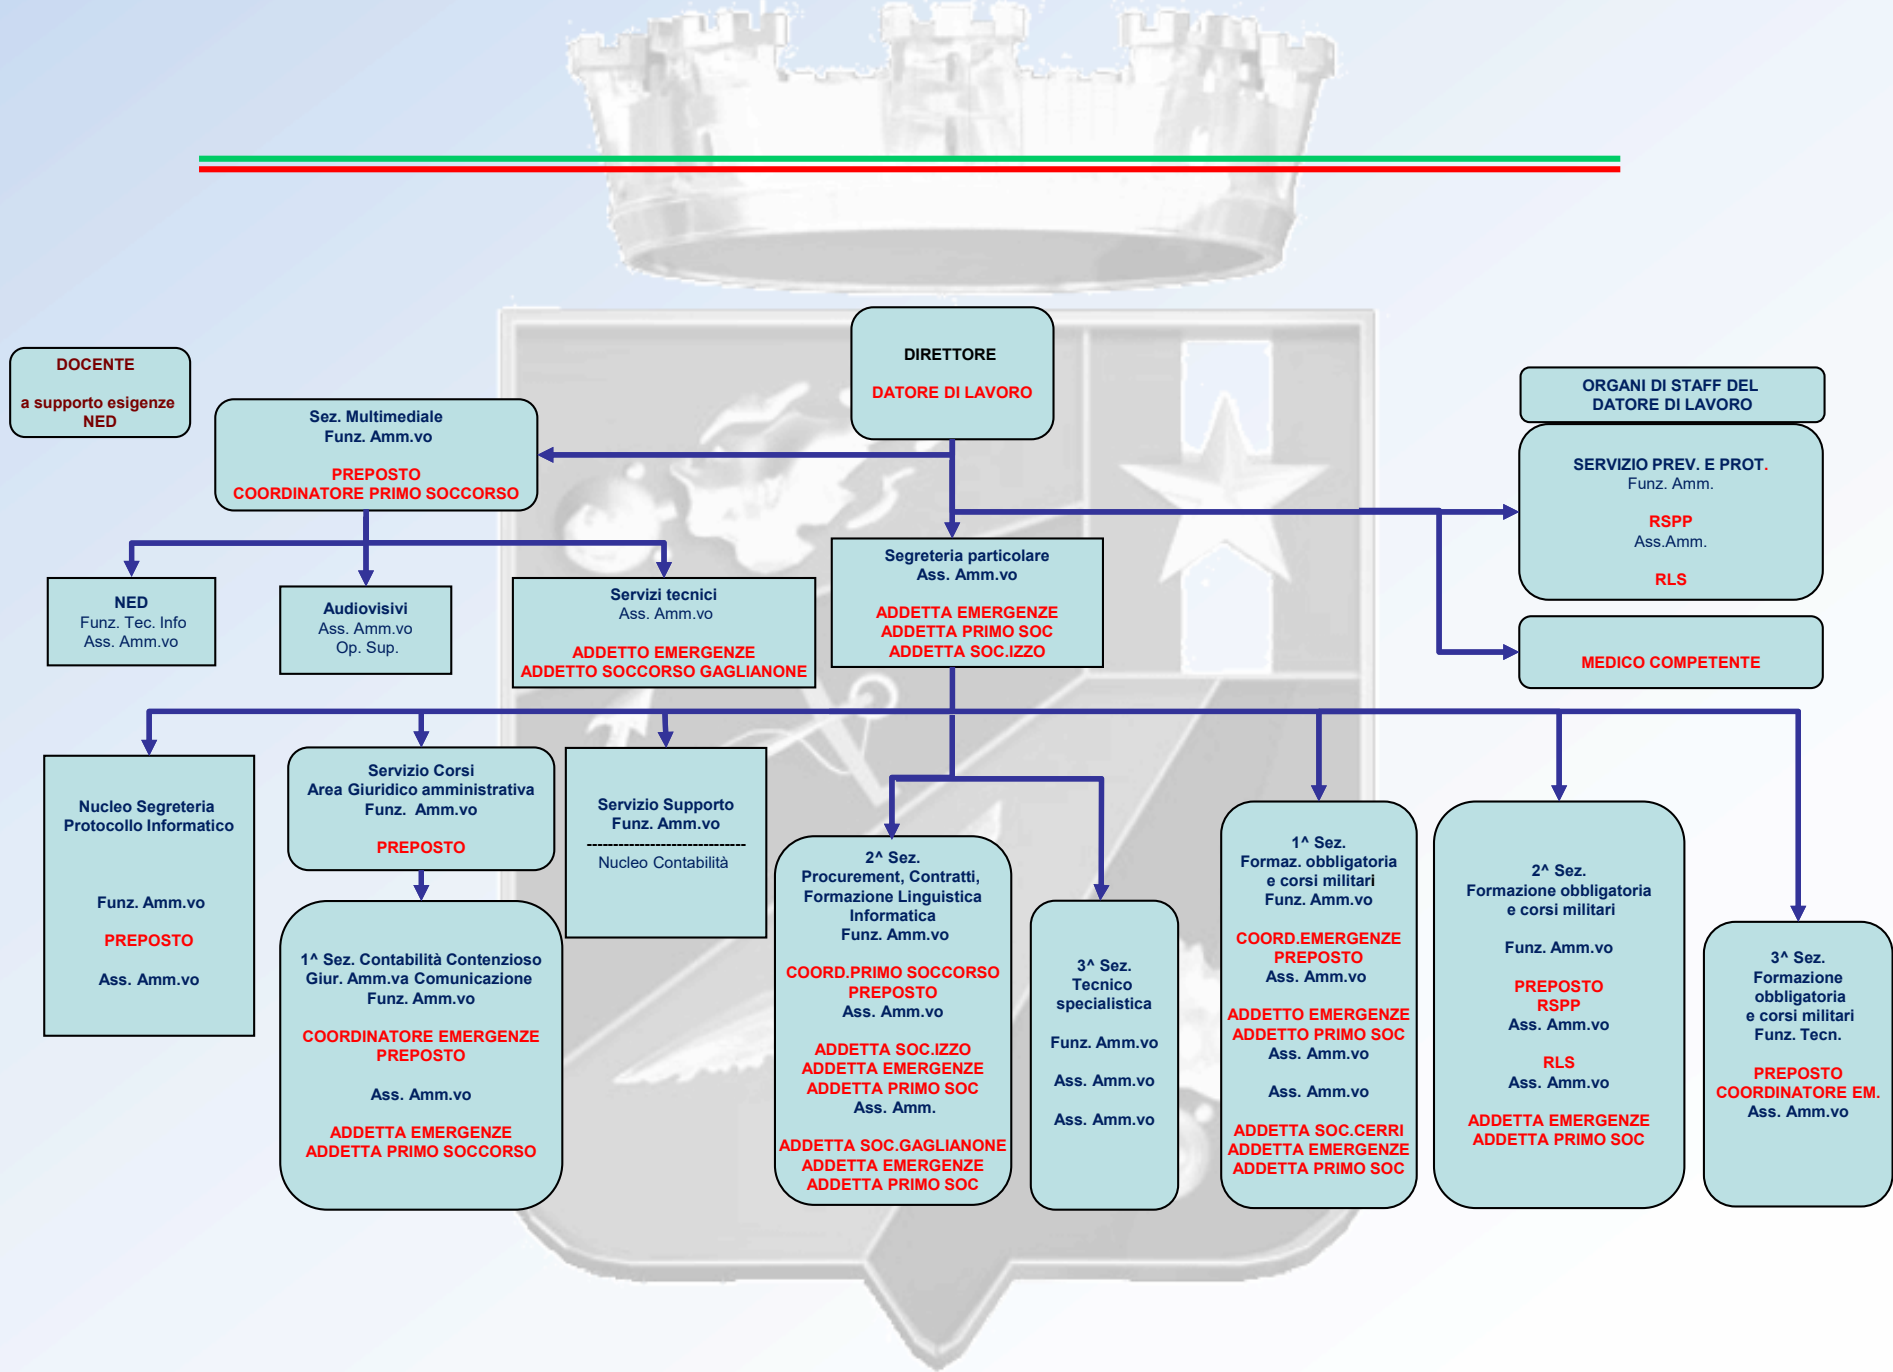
DOCENTE

a supporto esigenze NED

DIRETTORE

DATORE DI LAVORO

ORGANI DI STAFF DEL DATORE DI LAVORO

Sez. Multimediale
Funz. Amm.vo

PREPOSTO
COORDINATORE PRIMO SOCCORSO

SERVIZIO PREV. E PROT.
Funz. Amm.

RSPP
Ass.Amm.

RLS

NED
Funz. Tec. Info
Ass. Amm.vo

Audiovisivi
Ass. Amm.vo
Op. Sup.

Servizi tecnici
Ass. Amm.vo

ADDETTO EMERGENZE
ADDETTO SOCCORSO GAGLIANONE

Segreteria particolare
Ass. Amm.vo

ADDETTA EMERGENZE
ADDETTA PRIMO SOC
ADDETTA SOC.IZZO

MEDICO COMPETENTE

Nucleo Segreteria
Protocollo Informatico

Funz. Amm.vo

PREPOSTO

Ass. Amm.vo

Servizio Corsi
Area Giuridico amministrativa
Funz. Amm.vo

PREPOSTO

Servizio Supporto
Funz. Amm.vo

Nucleo Contabilità

1^ Sez. Contabilità Contenzioso
Giur. Amm.va Comunicazione
Funz. Amm.vo

COORDINATORE EMERGENZE
PREPOSTO

Ass. Amm.vo

ADDETTA EMERGENZE
ADDETTA PRIMO SOCCORSO

2^ Sez.
Procurement, Contratti,
Formazione Linguistica
Informatica
Funz. Amm.vo

COORD.PRIMO SOCCORSO
PREPOSTO
Ass. Amm.vo

ADDETTA SOC.IZZO
ADDETTA EMERGENZE
ADDETTA PRIMO SOC
Ass. Amm.

ADDETTA SOC.GAGLIANONE
ADDETTA EMERGENZE
ADDETTA PRIMO SOC

3^ Sez.
Tecnico
specialistica

Funz. Amm.vo

Ass. Amm.vo

Ass. Amm.vo

1^ Sez.
Formaz. obbligatoria
e corsi militari
Funz. Amm.vo

COORD.EMERGENZE
PREPOSTO
Ass. Amm.vo

ADDETTO EMERGENZE
ADDETTO PRIMO SOC
Ass. Amm.vo

Ass. Amm.vo

ADDETTA SOC.CERRI
ADDETTA EMERGENZE
ADDETTA PRIMO SOC

2^ Sez.
Formazione obbligatoria
e corsi militari

Funz. Amm.vo

PREPOSTO
RSPP
Ass. Amm.vo

RLS
Ass. Amm.vo

ADDETTA EMERGENZE
ADDETTA PRIMO SOC

3^ Sez.
Formazione
obbligatoria
e corsi militari
Funz. Tecn.

PREPOSTO
COORDINATORE EM.
Ass. Amm.vo